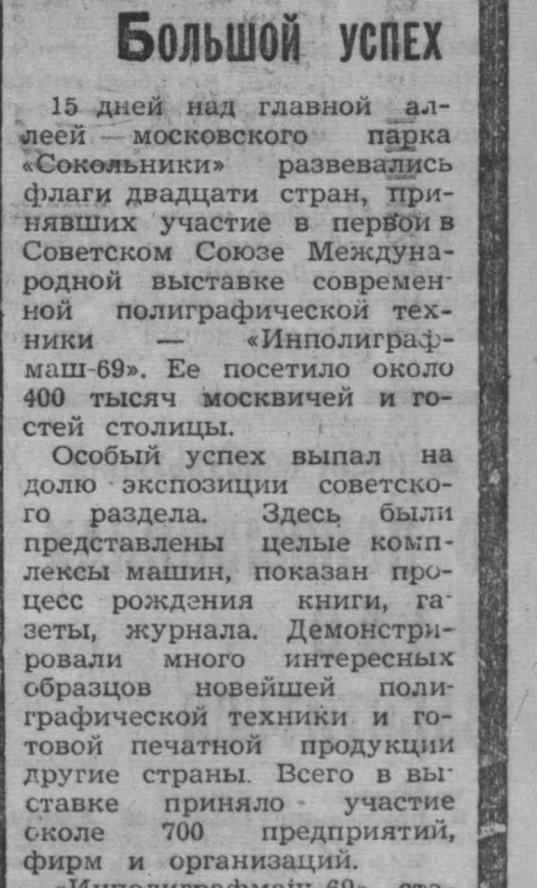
Большой успех

15 дней над главной аллеей московского парка «Сокольники» развевались флаги двадцати стран, принявших участие в первой в Советском Союзе Международной выставке современной полиграфической техники — «Инполиграфмаш-69». Ее посетило около 400 тысяч москвичей и гостей столицы.

Особый успех выпал на долю экспозиции советского раздела. Здесь были представлены целые комплексы машин, показан процесс рождения книги, газеты, журнала. Демонстрировали много интересных образцов новейшей полиграфической техники и готовой печатной продукции другие страны. Всего в выставке приняло участие около 700 предприятий, фирм и организаций.

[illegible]